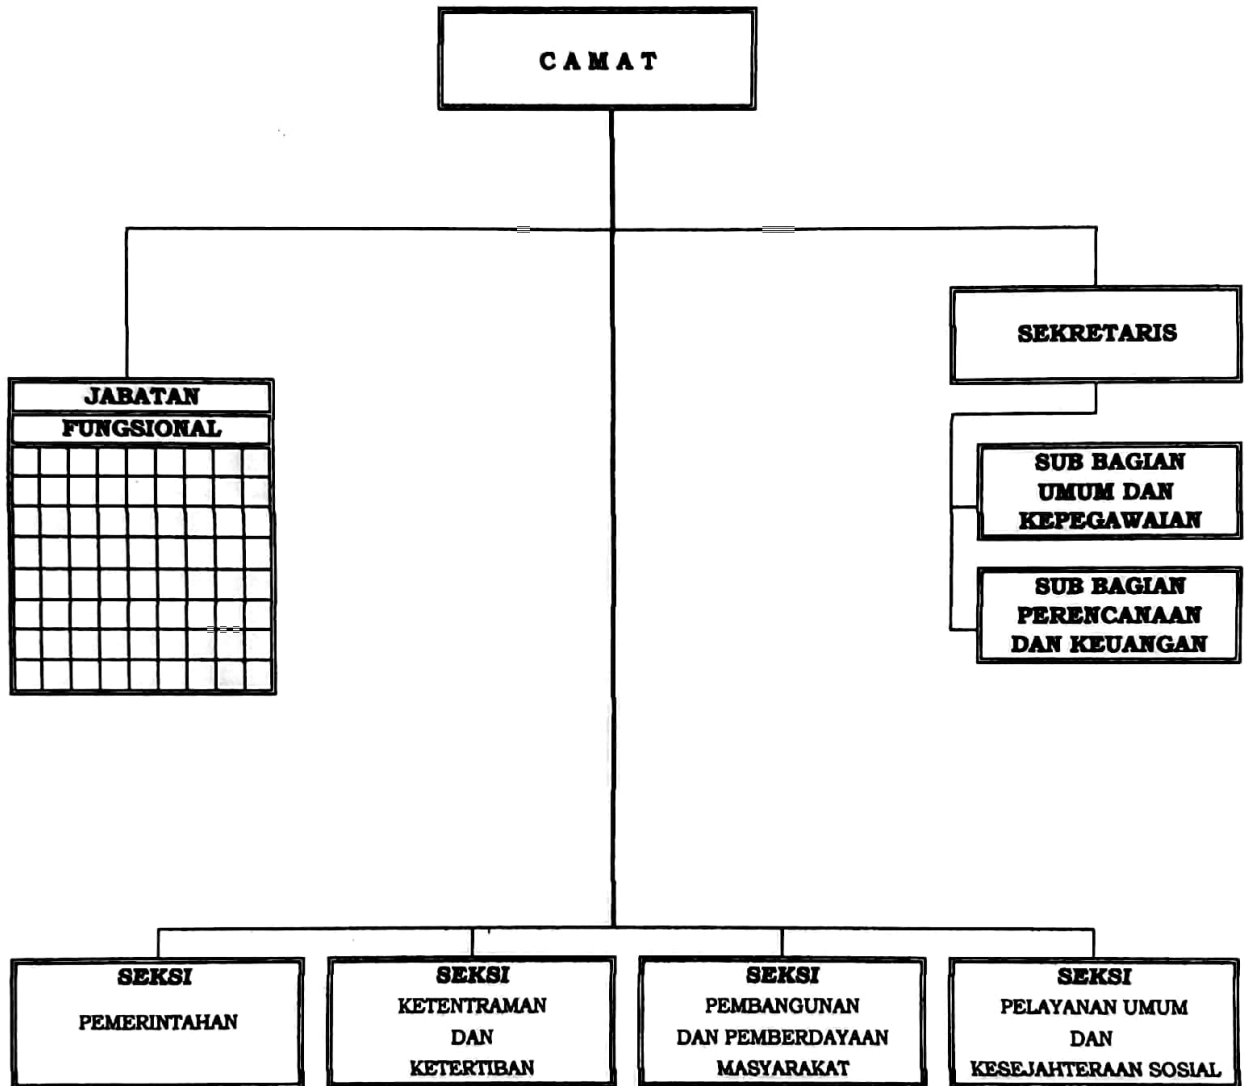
CAMAT

JABATAN
FUNGSIONAL

SEKRETARIS

SUB BAGIAN UMUM DAN KEPEGAWAIAN

SUB BAGIAN PERENCANAAN DAN KEUANGAN

SEKSI
PEMERINTAHAN

SEKSI
KETENTRAMAN DAN KETERTIBAN

SEKSI
PEMBANGUNAN DAN PEMBERDAYAAN MASYARAKAT

SEKSI
PELAYANAN UMUM DAN KESEJAHTERAAN SOSIAL